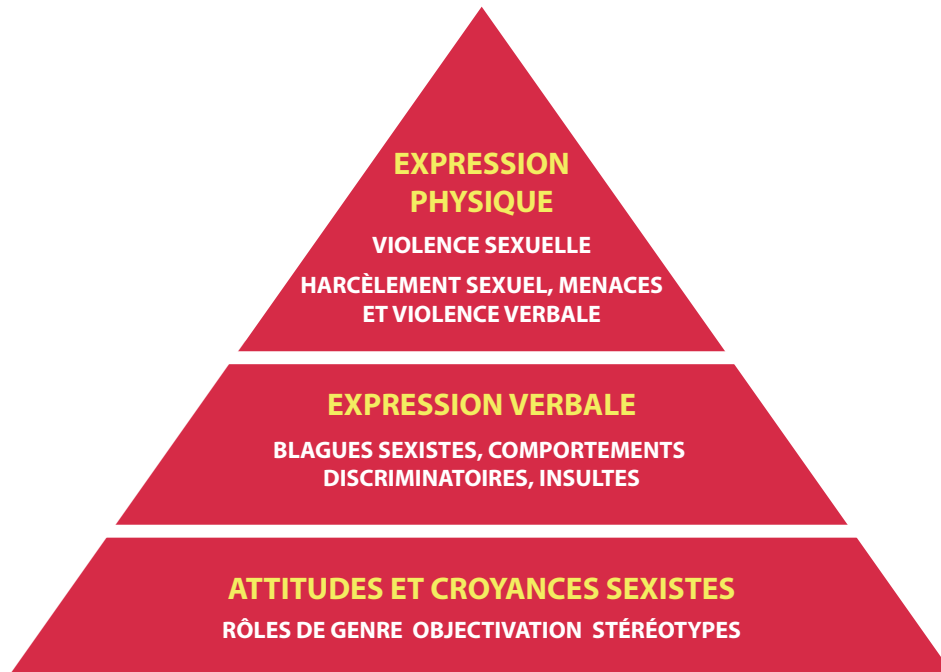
EXPRESSION PHYSIQUE

VIOLENCE SEXUELLE

HARCÈLEMENT SEXUEL, MENACES ET VIOLENCE VERBALE

EXPRESSION VERBALE

BLAGUES SEXISTES, COMPORTEMENTS DISCRIMINATOIRES, INSULTES

ATTITUDES ET CROYANCES SEXISTES

RÔLES DE GENRE OBJECTIVATION STÉRÉOTYPES